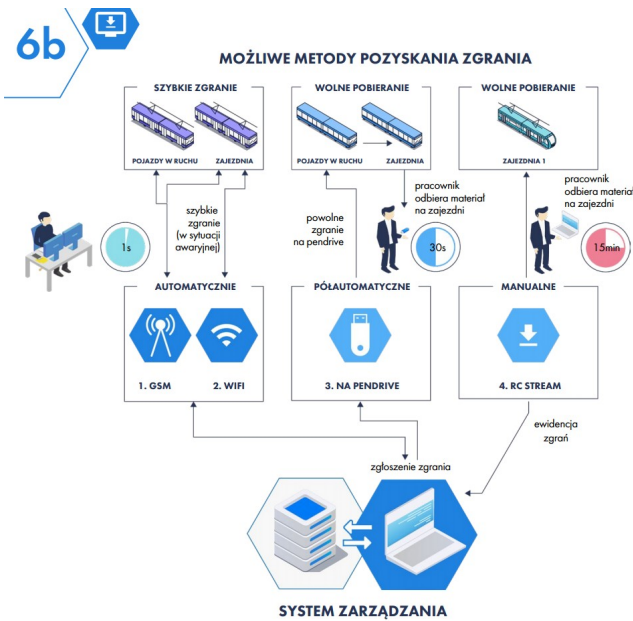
6b

MOŻLIWE METODY POZYSKANIA ZGRANIA

SZYBKIE ZGRANIE

POJAZDY W RUCHU

ZAJEZDNIA

WOLNE POBIERANIE

POJAZDY W RUCHU

ZAJEZDNIA

WOLNE POBIERANIE

ZAJEZDNIA 1

1s

szybkie zgranie (w sytuacji awaryjnej)

powolne zgranie na pendrive

pracownik odbiera materiał na zajezdni

30s

pracownik odbiera materiał na zajezdni

15min

AUTOMATYCZNIE

1. GSM

2. WIFI

PÓŁAUTOMATYCZNE

3. NA PENDRIVE

MANUALNE

4. RC STREAM

ewidencja zgrań

zgłoszenie zgrania

SYSTEM ZARZĄDZANIA